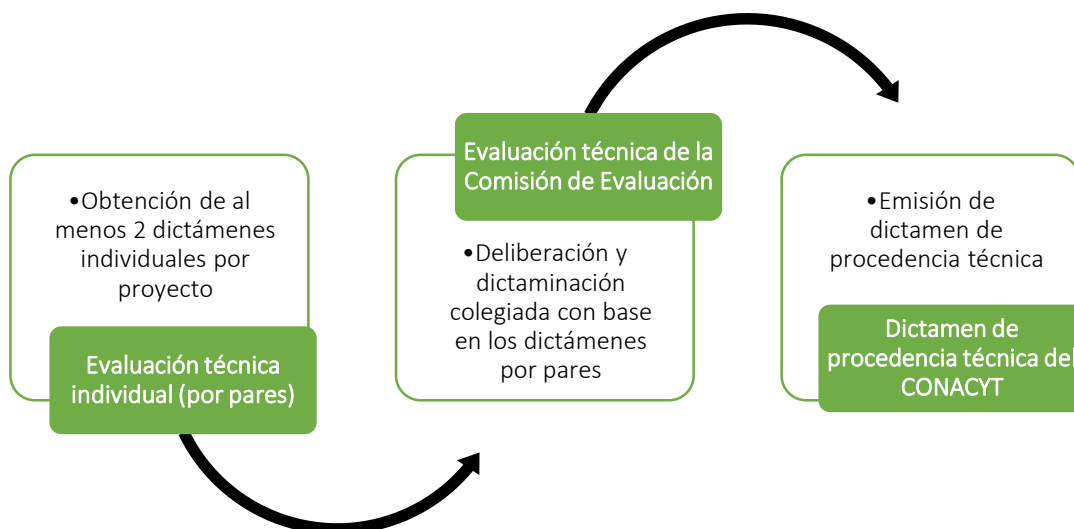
•Obtención de al menos 2 dictámenes individuales por proyecto

Evaluación técnica individual (por pares)

Evaluación técnica de la Comisión de Evaluación

•Deliberación y dictaminación colegiada con base en los dictámenes por pares

•Emisión de dictamen de procedencia técnica

Dictamen de procedencia técnica del CONACYT